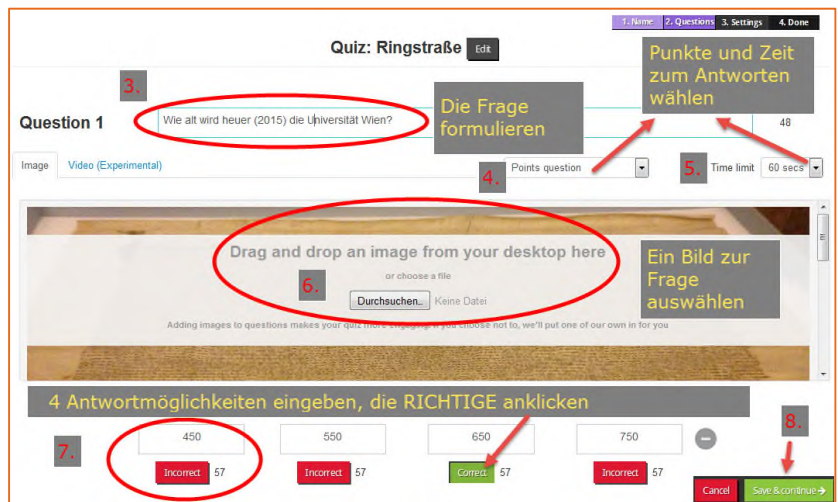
1. Name 2. Questions 3. Settings 4. Done

Quiz: Ringstraße Edit

Punkte und Zeit zum Antworten wählen

3.

Die Frage formulieren

Question 1

Wie alt wird heuer (2015) die Universität Wien?

48

Image Video (Experimental)

4. Points question

5. Time limit 60 secs

Drag and drop an image from your desktop here

or choose a file

6.

Durchsuchen... Keine Datei

Ein Bild zur Frage auswählen

Adding images to questions makes your quiz more engaging. If you choose not to, we'll put one of our own in for you

4 Antwortmöglichkeiten eingeben, die RICHTIGE anklicken

8.

7.

450 Incorrect 57

550 Incorrect 57

650 Correct 57

750 Incorrect 57

Cancel Save & continue